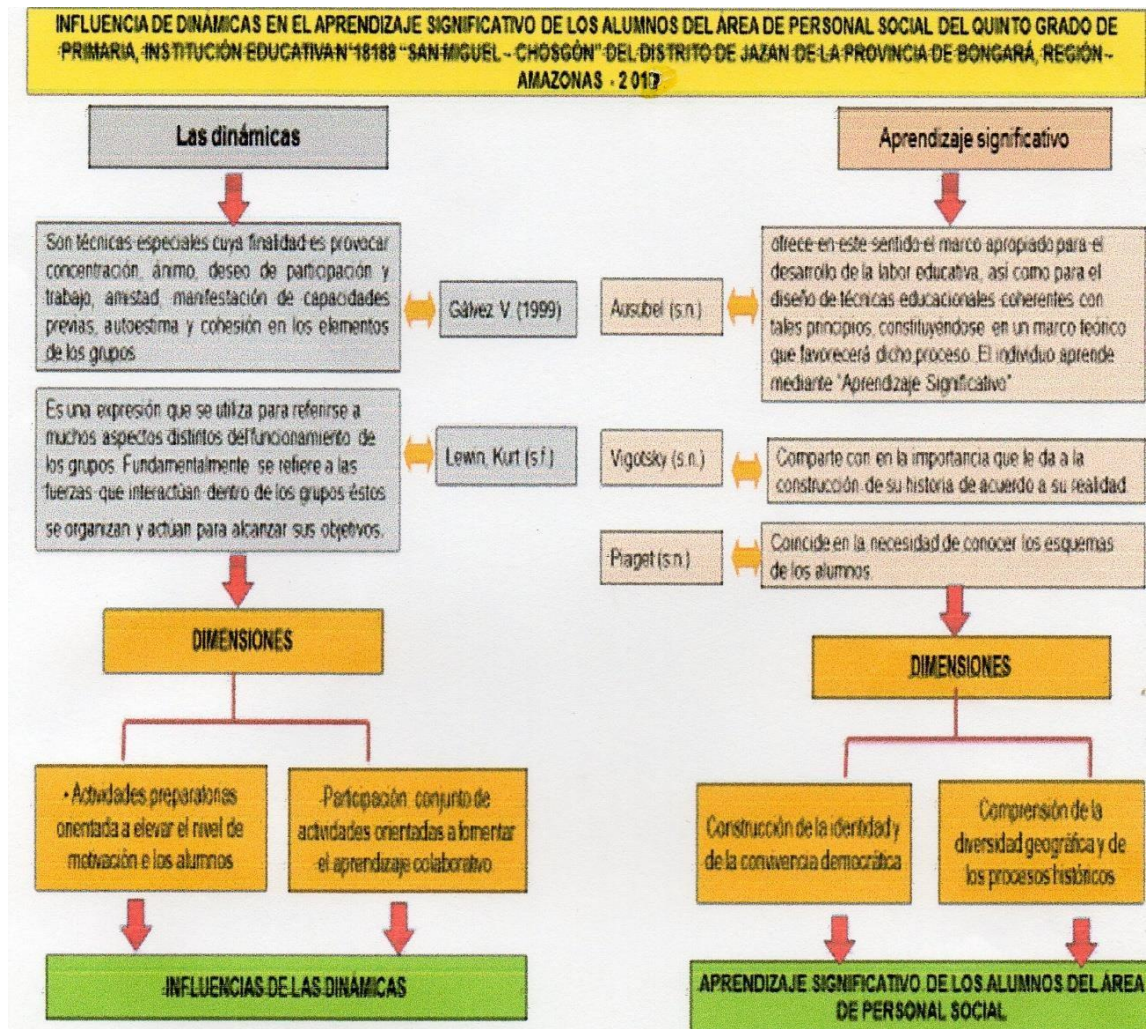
INFLUENCIA DE DINÁMICAS EN EL APRENDIZAJE SIGNIFICATIVO DE LOS ALUMNOS DEL ÁREA DE PERSONAL SOCIAL DEL QUINTO GRADO DE PRIMARIA, INSTITUCIÓN EDUCATIVA N°18188 "SAN MIGUEL - CHOSGÓN" DEL DISTRITO DE JAZAN DE LA PROVINCIA DE BONGARÁ, REGIÓN - AMAZONAS - 2 017

Las dinámicas

Son técnicas especiales cuya finalidad es provocar concentración, ánimo, deseo de participación y trabajo, amistad, manifestación de capacidades previas, autoestima y cohesión en los elementos de los grupos

Gálvez V. (1999)

Es una expresión que se utiliza para referirse a muchos aspectos distintos del funcionamiento de los grupos. Fundamentalmente se refiere a las fuerzas que interactúan dentro de los grupos éstos se organizan y actúan para alcanzar sus objetivos.

Lewin, Kurt (s.f.)

DIMENSIONES

• Actividades preparatorias orientada a elevar el nivel de motivación e los alumnos

Participación: conjunto de actividades orientadas a fomentar el aprendizaje colaborativo

INFLUENCIAS DE LAS DINÁMICAS

Aprendizaje significativo

Ausubel (s.n.)

ofrece en este sentido el marco apropiado para el desarrollo de la labor educativa, así como para el diseño de técnicas educacionales coherentes con tales principios, constituyéndose en un marco teórico que favorecerá dicho proceso. El individuo aprende mediante "Aprendizaje Significativo"

Vigotsky (s.n.)

Comparte con en la importancia que le da a la construcción de su historia de acuerdo a su realidad

Piaget (s.n.)

Coincide en la necesidad de conocer los esquemas de los alumnos

DIMENSIONES

Construcción de la identidad y de la convivencia democrática

Comprensión de la diversidad geográfica y de los procesos históricos

APRENDIZAJE SIGNIFICATIVO DE LOS ALUMNOS DEL ÁREA DE PERSONAL SOCIAL